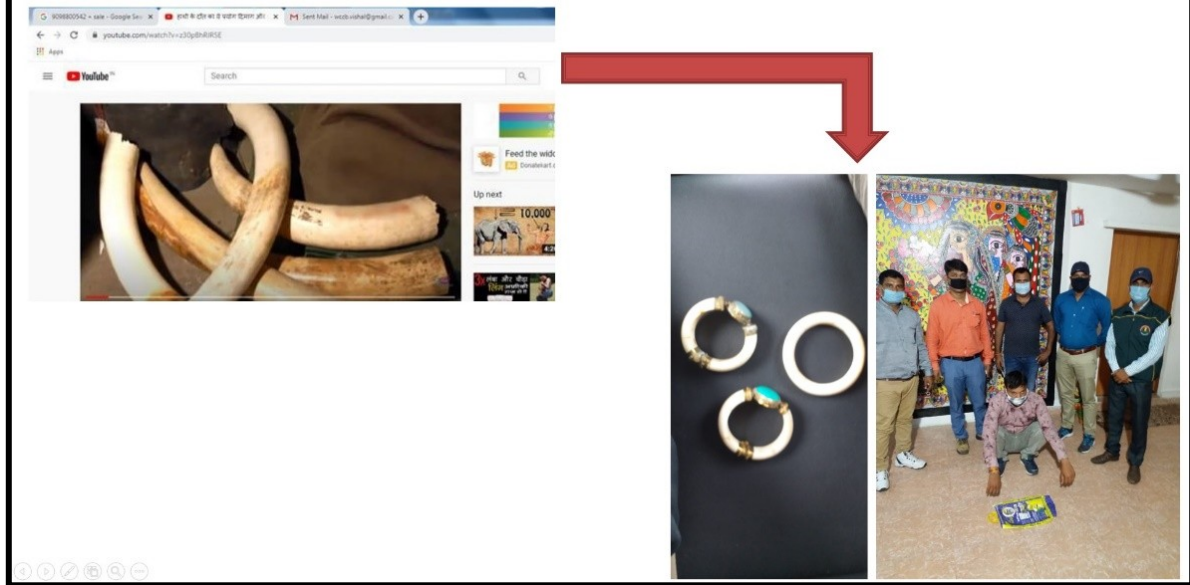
9098800542 + sale - Google Sea ×
हाथी के दाँत का है फायदा दिलाएं और ×
Sent Mail - wccb.vishal@gmail.c ×
youtube.com/watch?v=z30p8hRIRSE
Apps
YouTube IN
Search
Feed the wid
Ad Donatekart.c
Up next
10,000
4:2
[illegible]